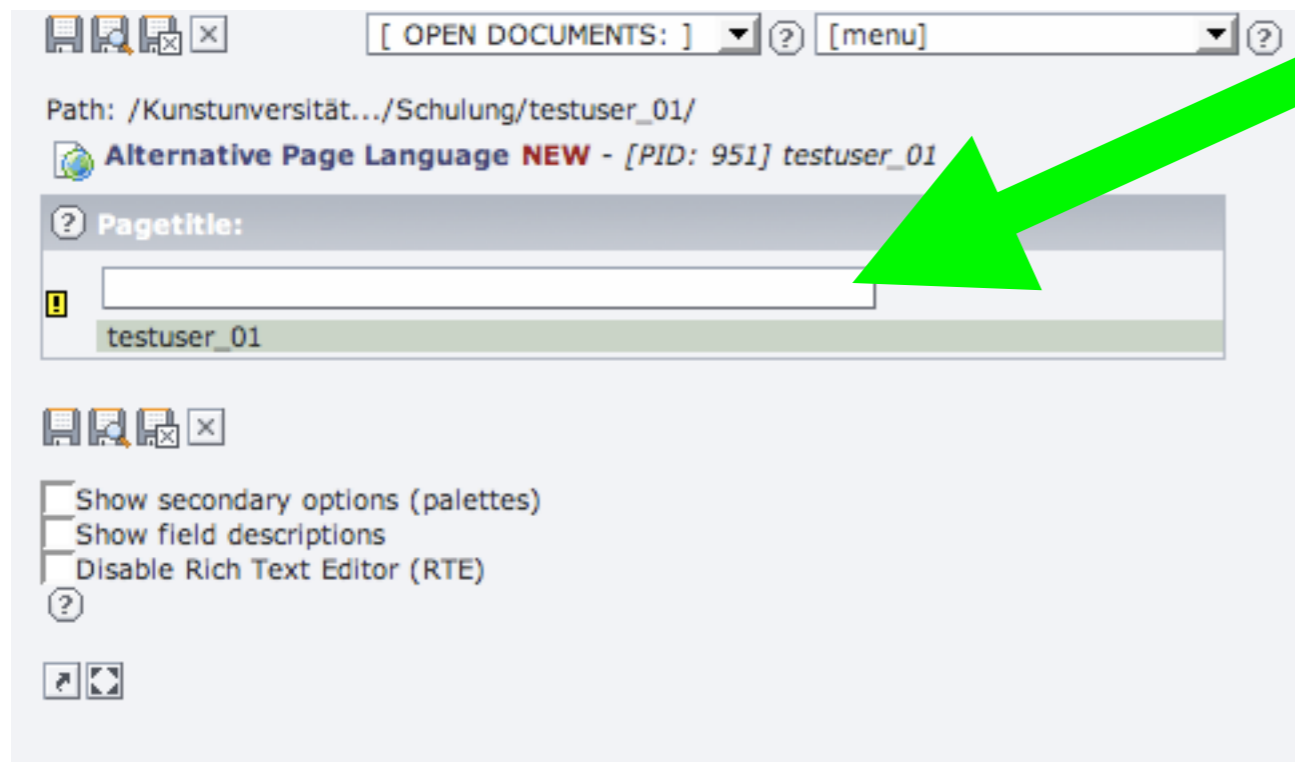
[ OPEN DOCUMENTS: ] [menu]

Path: /Kunstuniversität.../Schulung/testuser_01/

Alternative Page Language NEW - [PID: 951] testuser_01

Pagetitle:

testuser_01

Show secondary options (palettes)
Show field descriptions
Disable Rich Text Editor (RTE)